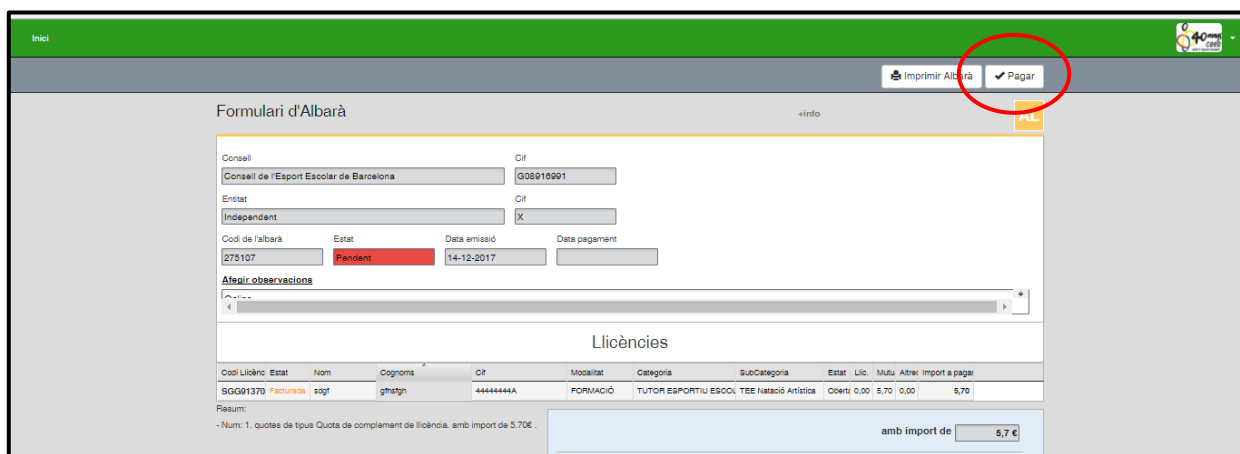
Inici

Imprimir Albarà
Pagar

Formulari d'Albarà
+info
AL

Consell
Consell de l'Esport Escolar de Barcelona
Cif
G08916991

Entitat
Independent
Cif
X

Codi de l'albarà
275107
Estat
Pendent
Data emissió
14-12-2017
Data pagament

Afegir observacions
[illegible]

Llicències

| Codi Llicènc | Estat | Nom | Cognoms | Cif | Modalitat | Categoria | SubCategoria | Estat | Llic. | Mutu | Altres | Import a pagar |
|---|---|---|---|---|---|---|---|---|---|---|---|---|
| SGG91370 | Facturada | sdgf | gfhsfgh | 44444444A | FORMACIÓ | TUTOR ESPORTIU ESCOL | TEE Natació Artística | Oberta | 0,00 | 5,70 | 0,00 | 5,70 |

Resum:
- Num: 1. quotes de tipus Quota de complement de llicència. amb import de 5.70€ .

amb import de 5,7 €